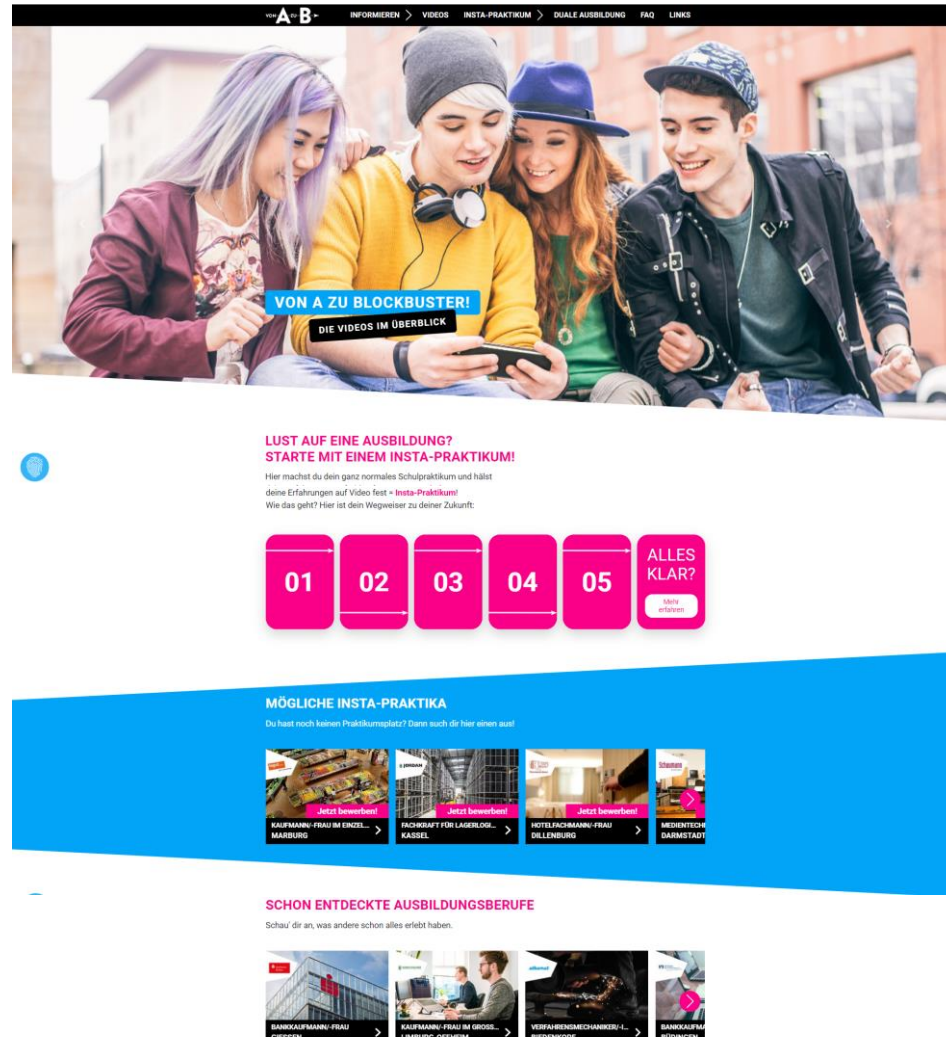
VON A ZU B
INFORMIEREN VIDEOS INSTA-PRAKTIKUM DUALE AUSBILDUNG FAQ LINKS

VON A ZU BLOCKBUSTER!
DIE VIDEOS IM ÜBERBLICK

LUST AUF EINE AUSBILDUNG?
STARTE MIT EINEM INSTA-PRAKTIKUM!

Hier machst du dein ganz normales Schulpraktikum und hälst deine Erfahrungen auf Video fest = Insta-Praktikum!
Wie das geht? Hier ist dein Wegweiser zu deiner Zukunft:

01 02 03 04 05 ALLES KLAR?
Mehr erfahren

MÖGLICHE INSTA-PRAKTIKA
Du hast noch keinen Praktikumsplatz? Dann such dir hier einen aus!

Jetzt bewerben!
KAUFMANN/-FRAU IM EINZEL...
MARBURG

Jetzt bewerben!
FACHKRAFT FÜR LAGERLOGI...
KASSEL

Jetzt bewerben!
HOTELFACHMANN/-FRAU
DILLENBURG

MEDIENTECH...
DARMSTADT

SCHON ENTDECKTE AUSBILDUNGSBERUFE
Schau' dir an, was andere schon alles erlebt haben.

BANKKAUFMANN/-FRAU
GIESSEN

KAUFMANN/-FRAU IM GROSS...
LIMBURG-OFFHEIM

VERFAHRENSMECHANIKER/-I...
BIEDENKOPF

BANKKAUFMA...
BÜDINGEN